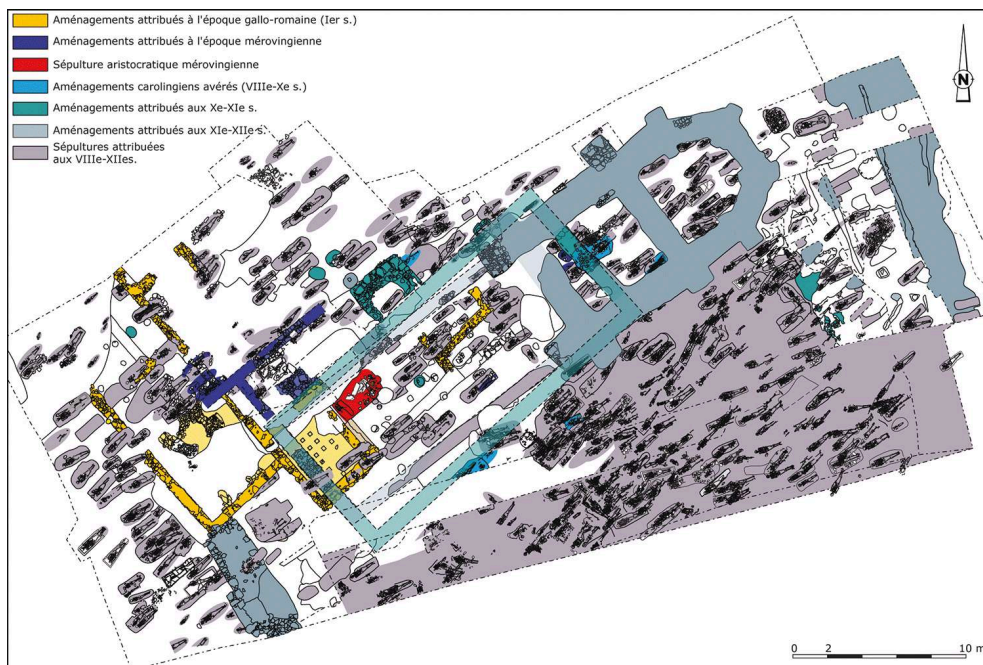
Aménagements attribués à l'époque gallo-romaine (Ier s.)
Aménagements attribués à l'époque mérovingienne
Sépulture aristocratique mérovingienne
Aménagements carolingiens avérés (VIIIe-Xe s.)
Aménagements attribués aux Xe-XIe s.
Aménagements attribués aux XIe-XIIe s.
Sépultures attribuées aux VIIIe-XIIes.

N

0 2 10 m